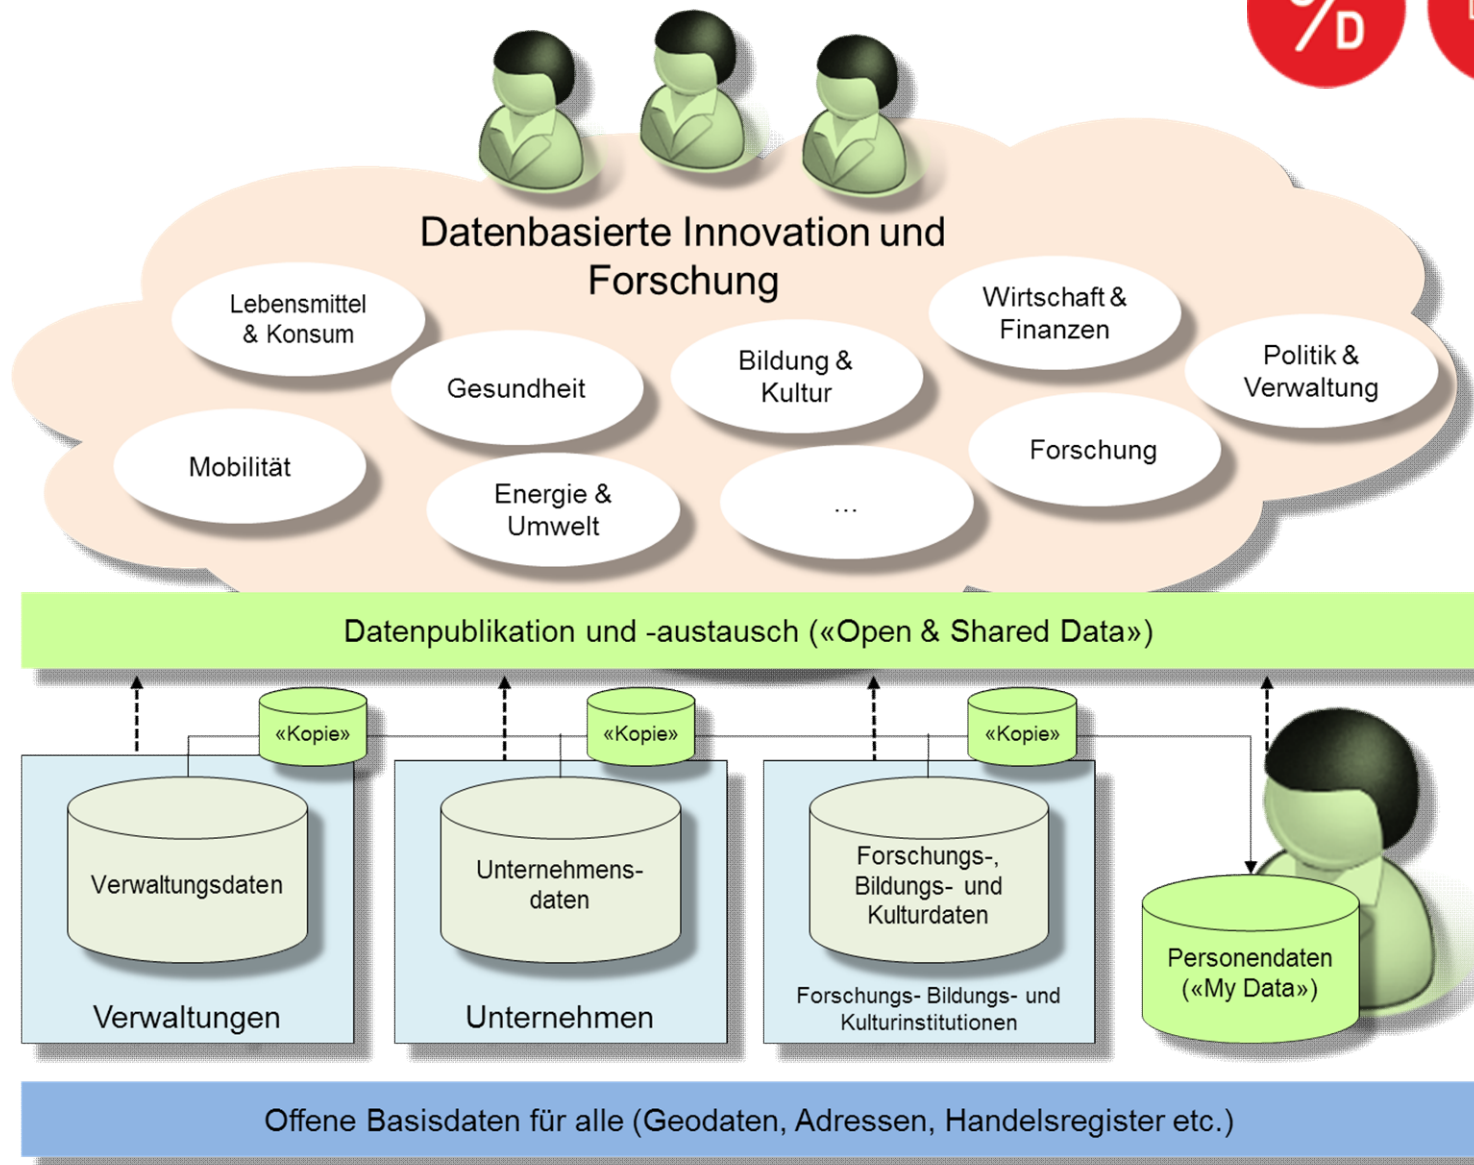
Datenbasierte Innovation und Forschung

Lebensmittel & Konsum

Gesundheit

Bildung & Kultur

Wirtschaft & Finanzen

Politik & Verwaltung

Mobilität

Energie & Umwelt

...

Forschung

Datenpublikation und -austausch («Open & Shared Data»)

«Kopie»

«Kopie»

«Kopie»

Verwaltungsdaten

Verwaltungen

Unternehmensdaten

Unternehmen

Forschungs-, Bildungs- und Kulturdaten

Forschungs- Bildungs- und Kulturinstitutionen

Personendaten («My Data»)

Offene Basisdaten für alle (Geodaten, Adressen, Handelsregister etc.)